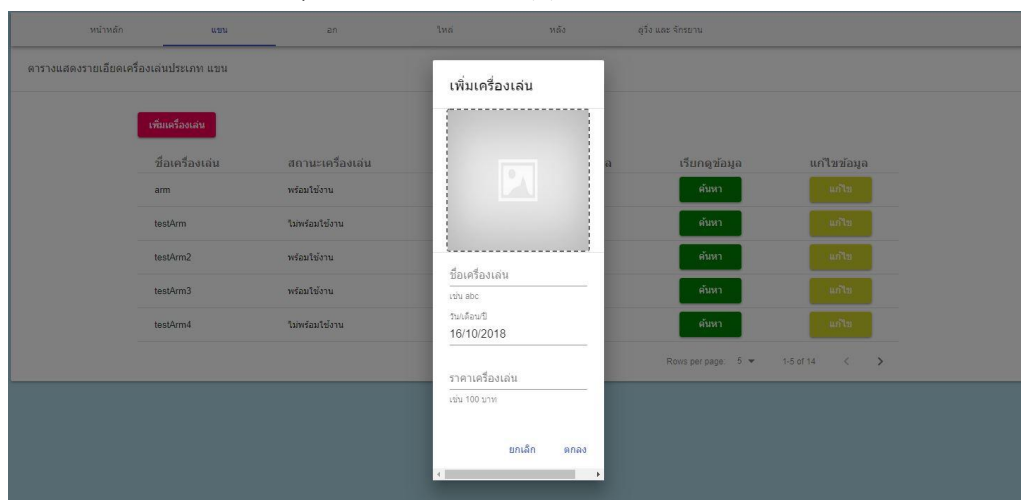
หน้าหลัก แขน อก ไหล่ หลัง ลูวิ่ง และ จักรยาน

ตารางแสดงรายเอียดเครื่องเล่นประเภท แขน

เพิ่มเครื่องเล่น

| ชื่อเครื่องเล่น | สถานะเครื่องเล่น | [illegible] | เรียกดูข้อมูล | แก้ไขข้อมูล |
|---|---|---|---|---|
| arm | พร้อมใช้งาน | | ค้นหา | แก้ไข |
| testArm | ไม่พร้อมใช้งาน | | ค้นหา | แก้ไข |
| testArm2 | พร้อมใช้งาน | | ค้นหา | แก้ไข |
| testArm3 | พร้อมใช้งาน | | ค้นหา | แก้ไข |
| testArm4 | ไม่พร้อมใช้งาน | | ค้นหา | แก้ไข |

Rows per page: 5 1-5 of 14

เพิ่มเครื่องเล่น

ชื่อเครื่องเล่น
เช่น abc
วัน/เดือน/ปี
16/10/2018

ราคาเครื่องเล่น
เช่น 100 บาท

ยกเลิก ตกลง